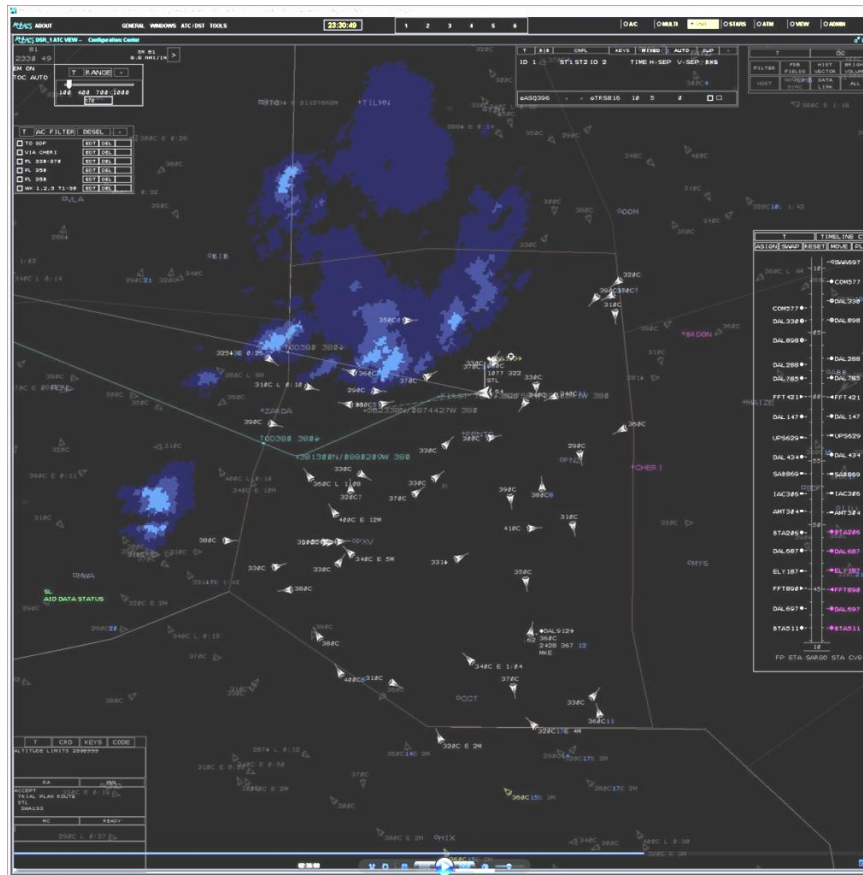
ABOUT GENERAL WINDOWS ATC/DST TOOLS 23:30:49 1 2 3 4 5 6 OAC OMULTI OSTARS OATM OVIEW OADMIN

DSR_1ATC VIEW - Configuration Center

2330 49
EM ON
TOC AUTO

T RANGE
100 400 700 1000

T AC FILTER DESEL
TO BDF EDT DEL
VIA CHERI EDT DEL
FL 330-370 EDT DEL
FL 350 EDT DEL
FL 360 EDT DEL
NH 1,2,3 T1-36 EDT DEL

T CRD KEYS MIXED AUTO
ID 1 ST1 ST2 ID 2 TIME H-SEP V-SEP EXS
ASQ396 - - TRS816 10 5 4

FILTER PDB FIELDS HIST VECTOR DATA LINK

TIMELINE
SWAP RESET MOVE
AAV697
COM577
DAL338
DAL898
DAL288
DAL785
FFT421
DAL147
UPS629
DAL434
SAB869
IAC386
AMT384
BTA206
DAL687
ELY187
FFT898
DAL697
BTA511
FP ETA SAR00 STA CVG

TILMN
DOM
BIB
BADON
CHERI
ZARDA
MYS
PXV
PECCT
HIX
STL

SL
AID DATA STATUS

T CRD KEYS CODE
ALTITUDE LIMITS
RA
ACCEPT
TRIAL PLAN ROUTE
STL
MC READY

DAL9124
2428 367